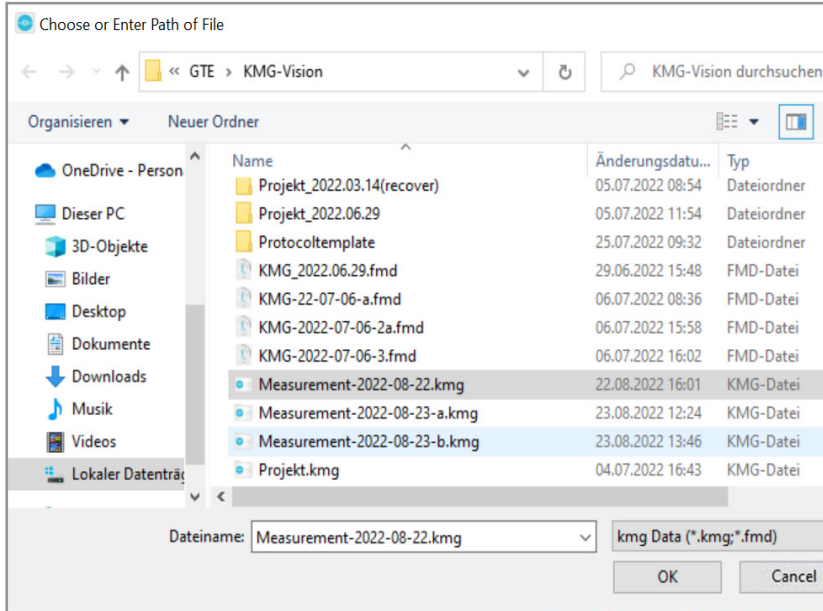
Choose or Enter Path of File

« GTE › KMG-Vision

KMG-Vision durchsuchen

Organisieren ▾ Neuer Ordner

OneDrive - Person
Dieser PC
3D-Objekte
Bilder
Desktop
Dokumente
Downloads
Musik
Videos
Lokaler Datenträ

| Name | Änderungsdatu... | Typ |
|---|---|---|
| Projekt_2022.03.14(recover) | 05.07.2022 08:54 | Dateiordner |
| Projekt_2022.06.29 | 05.07.2022 11:54 | Dateiordner |
| Protocoltemplate | 25.07.2022 09:32 | Dateiordner |
| KMG_2022.06.29.fmd | 29.06.2022 15:48 | FMD-Datei |
| KMG-22-07-06-a.fmd | 06.07.2022 08:36 | FMD-Datei |
| KMG-2022-07-06-2a.fmd | 06.07.2022 15:58 | FMD-Datei |
| KMG-2022-07-06-3.fmd | 06.07.2022 16:02 | FMD-Datei |
| Measurement-2022-08-22.kmg | 22.08.2022 16:01 | KMG-Datei |
| Measurement-2022-08-23-a.kmg | 23.08.2022 12:24 | KMG-Datei |
| Measurement-2022-08-23-b.kmg | 23.08.2022 13:46 | KMG-Datei |
| Projekt.kmg | 04.07.2022 16:43 | KMG-Datei |

Dateiname: Measurement-2022-08-22.kmg

kmg Data (*.kmg;*.fmd)

OK

Cancel